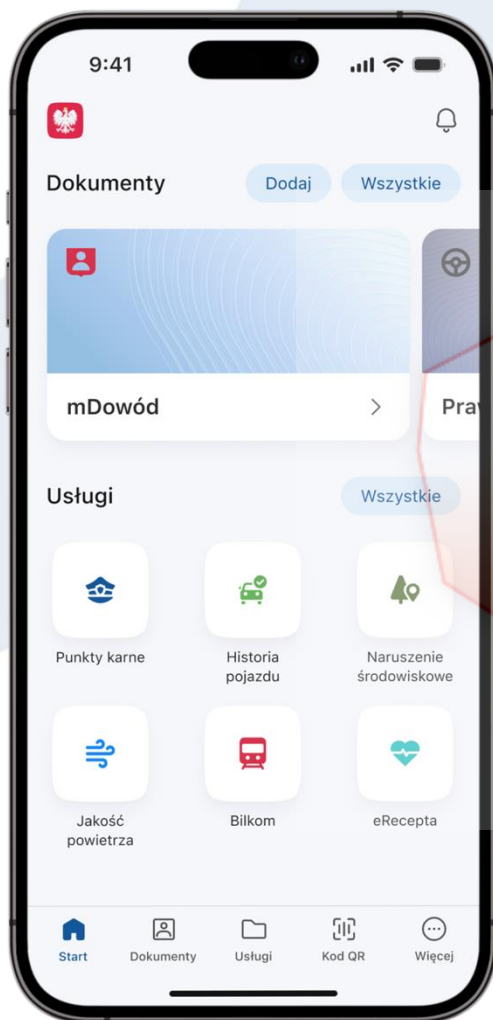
9:41

Dokumenty

Dodaj

Wszystkie

mDowód

Pra

Usługi

Wszystkie

Punkty karne

Historia pojazdu

Naruszenie środowiskowe

Jakość powietrza

Bilkom

eRecepta

Start

Dokumenty

Usługi

Kod QR

Więcej